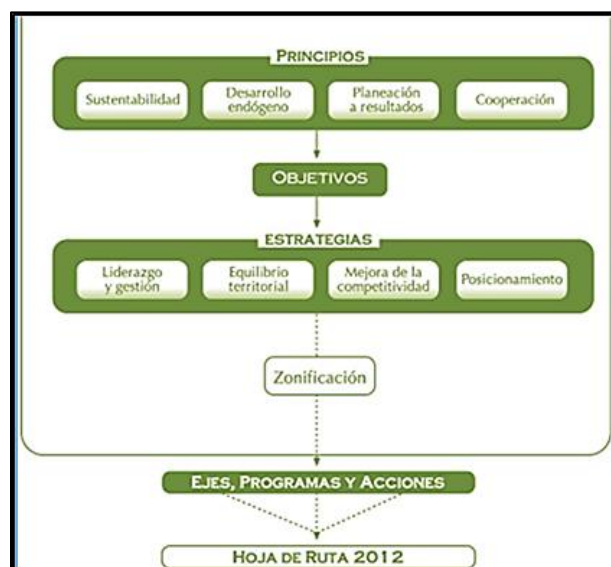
PRINCIPIOS

Sustentabilidad

Desarrollo endógeno

Planeación a resultados

Cooperación

OBJETIVOS

ESTRATEGIAS

Liderazgo y gestión

Equilibrio territorial

Mejora de la competitividad

Posicionamiento

Zonificación

EJES, PROGRAMAS Y ACCIONES

HOJA DE RUTA 2012